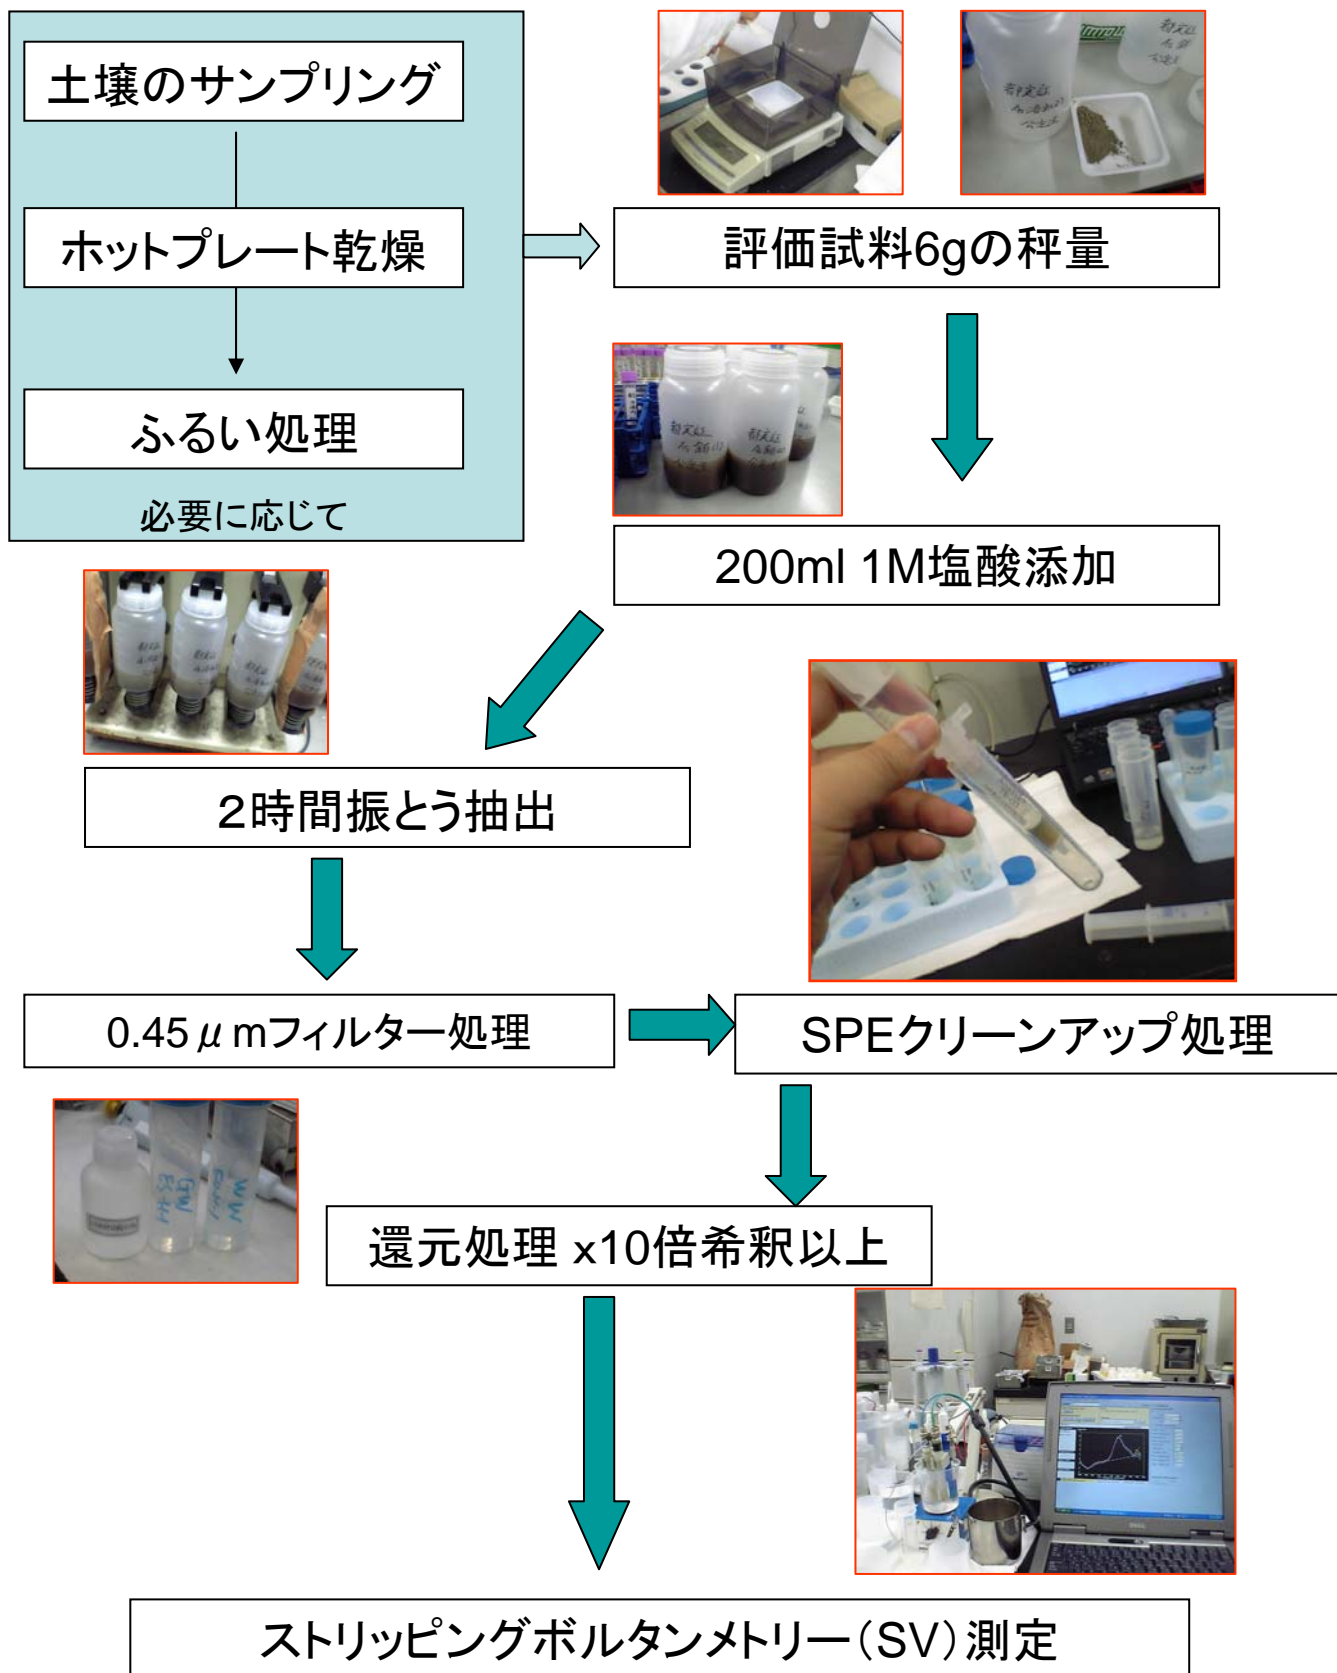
土壌のサンプリング

ホットプレート乾燥

ふるい処理

必要に応じて

評価試料6gの秤量

200ml 1M塩酸添加

2時間振とう抽出

0.45$\mu$mフィルター処理

SPEクリーンアップ処理

還元処理 x10倍希釈以上

ストリッピングボルタンメトリー（SV）測定